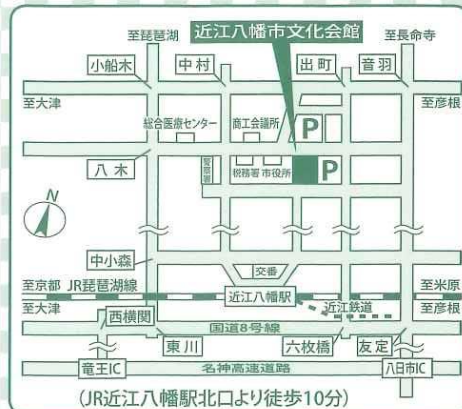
近江八幡市文化会館

至琵琶湖

至長命寺

小船木

中村

出町

音羽

至大津

至彦根

総合医療センター

商工会議所

P

八木

警察署

税務署

市役所

P

N

中小森

交番

至京都

JR琵琶湖線

至米原

至大津

近江八幡駅

近江鉄道

至彦根

西横関

国道8号線

東川

六枚橋

友定

竜王IC

名神高速道路

八日市IC

(JR近江八幡駅北口より徒歩10分)